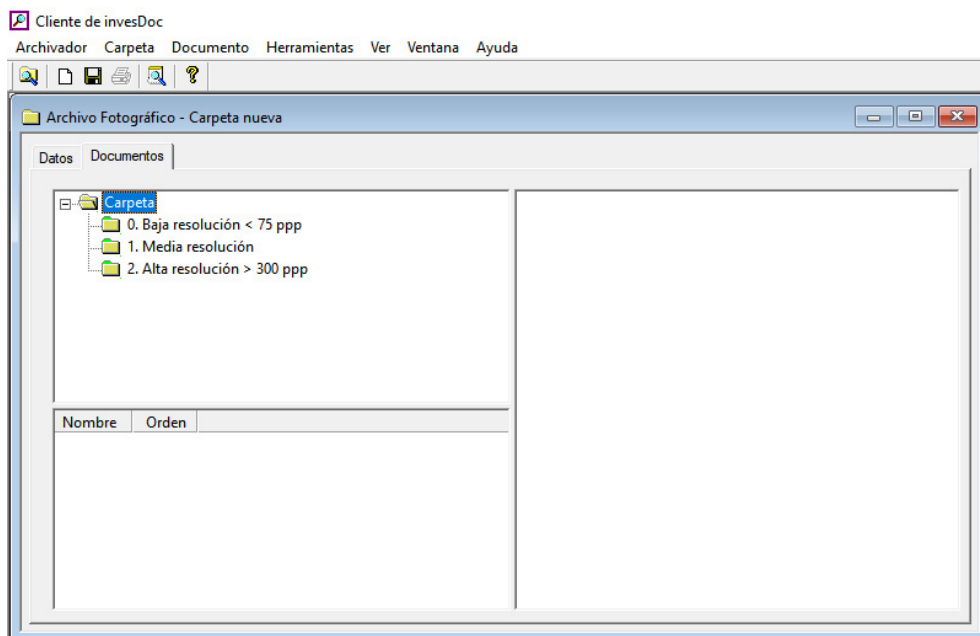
Cliente de invesDoc

Archivador Carpeta Documento Herramientas Ver Ventana Ayuda

Archivo Fotográfico - Carpeta nueva

Datos Documentos

Carpeta
0. Baja resolución < 75 ppp
1. Media resolución
2. Alta resolución > 300 ppp

| Nombre | Orden |
|---|---|